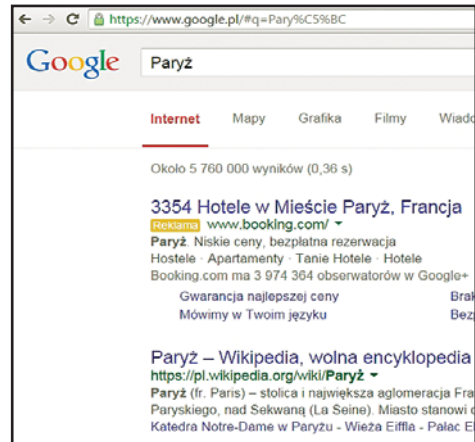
https://www.google.pl/#q=Pary%C5%BC

Google

Paryż

Internet Mapy Grafika Filmy Wiado

Około 5 760 000 wyników (0,36 s)

3354 Hotele w Mieście Paryż, Francja

Reklama www.booking.com/

Paryż. Niskie ceny, bezpłatna rezerwacja

Hostele · Apartamenty · Tanie Hotele · Hotele

Booking.com ma 3 974 364 obserwatorów w Google+

Gwarancja najlepszej ceny Brak

Mówimy w Twoim języku Bez

Paryż – Wikipedia, wolna encyklopedia

https://pl.wikipedia.org/wiki/Paryż

Paryż (fr. Paris) – stolica i największa aglomeracja Fra

Paryskiego, nad Sekwaną (La Seine). Miasto stanowi c

Katedra Notre-Dame w Paryżu · Wieża Eiffla · Pałac E